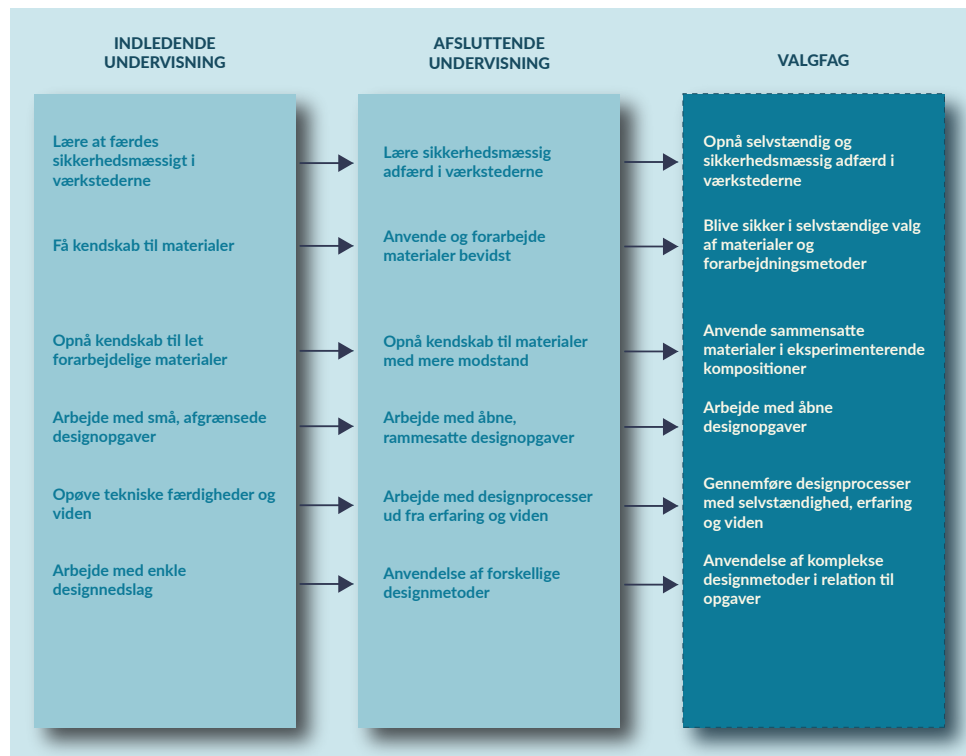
INDLEDENDE UNDERVISNING

Lære at færdes sikkerhedsmæssigt i værkstederne

Få kendskab til materialer

Opnå kendskab til let forarbejdelige materialer

Arbejde med små, afgrænsede designopgaver

Opøve tekniske færdigheder og viden

Arbejde med enkle designnedslag

AFSLUTTENDE UNDERVISNING

Lære sikkerhedsmæssig adfærd i værkstederne

Anvende og forarbejde materialer bevidst

Opnå kendskab til materialer med mere modstand

Arbejde med åbne, rammesatte designopgaver

Arbejde med designprocesser ud fra erfaring og viden

Anvendelse af forskellige designmetoder

VALGFAG

Opnå selvstændig og sikkerhedsmæssig adfærd i værkstederne

Blive sikker i selvstændige valg af materialer og forarbejdningsmetoder

Anvende sammensatte materialer i eksperimenterende kompositioner

Arbejde med åbne designopgaver

Gennemføre designprocesser med selvstændighed, erfaring og viden

Anvendelse af komplekse designmetoder i relation til opgaver